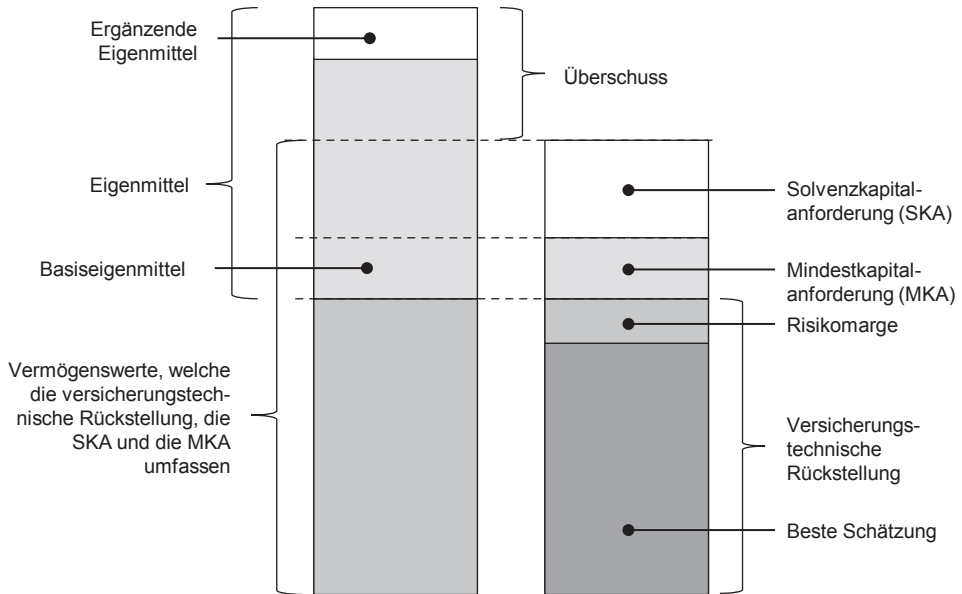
Ergänzende Eigenmittel

Überschuss

Eigenmittel

Solvenzkapitalanforderung (SKA)

Basiseigenmittel

Mindestkapitalanforderung (MKA)

Risikomarge

Vermögenswerte, welche die versicherungstechnische Rückstellung, die SKA und die MKA umfassen

Versicherungstechnische Rückstellung

Beste Schätzung